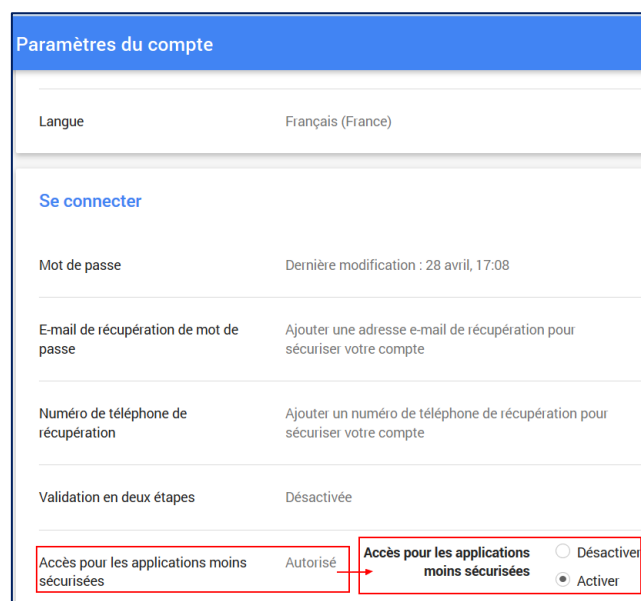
Paramètres du compte

Langue
Français (France)

Se connecter

Mot de passe
Dernière modification : 28 avril, 17:08

E-mail de récupération de mot de passe
Ajouter une adresse e-mail de récupération pour sécuriser votre compte

Numéro de téléphone de récupération
Ajouter un numéro de téléphone de récupération pour sécuriser votre compte

Validation en deux étapes
Désactivée

Accès pour les applications moins sécurisées
Autorisé

Accès pour les applications moins sécurisées
Désactiver
Activer